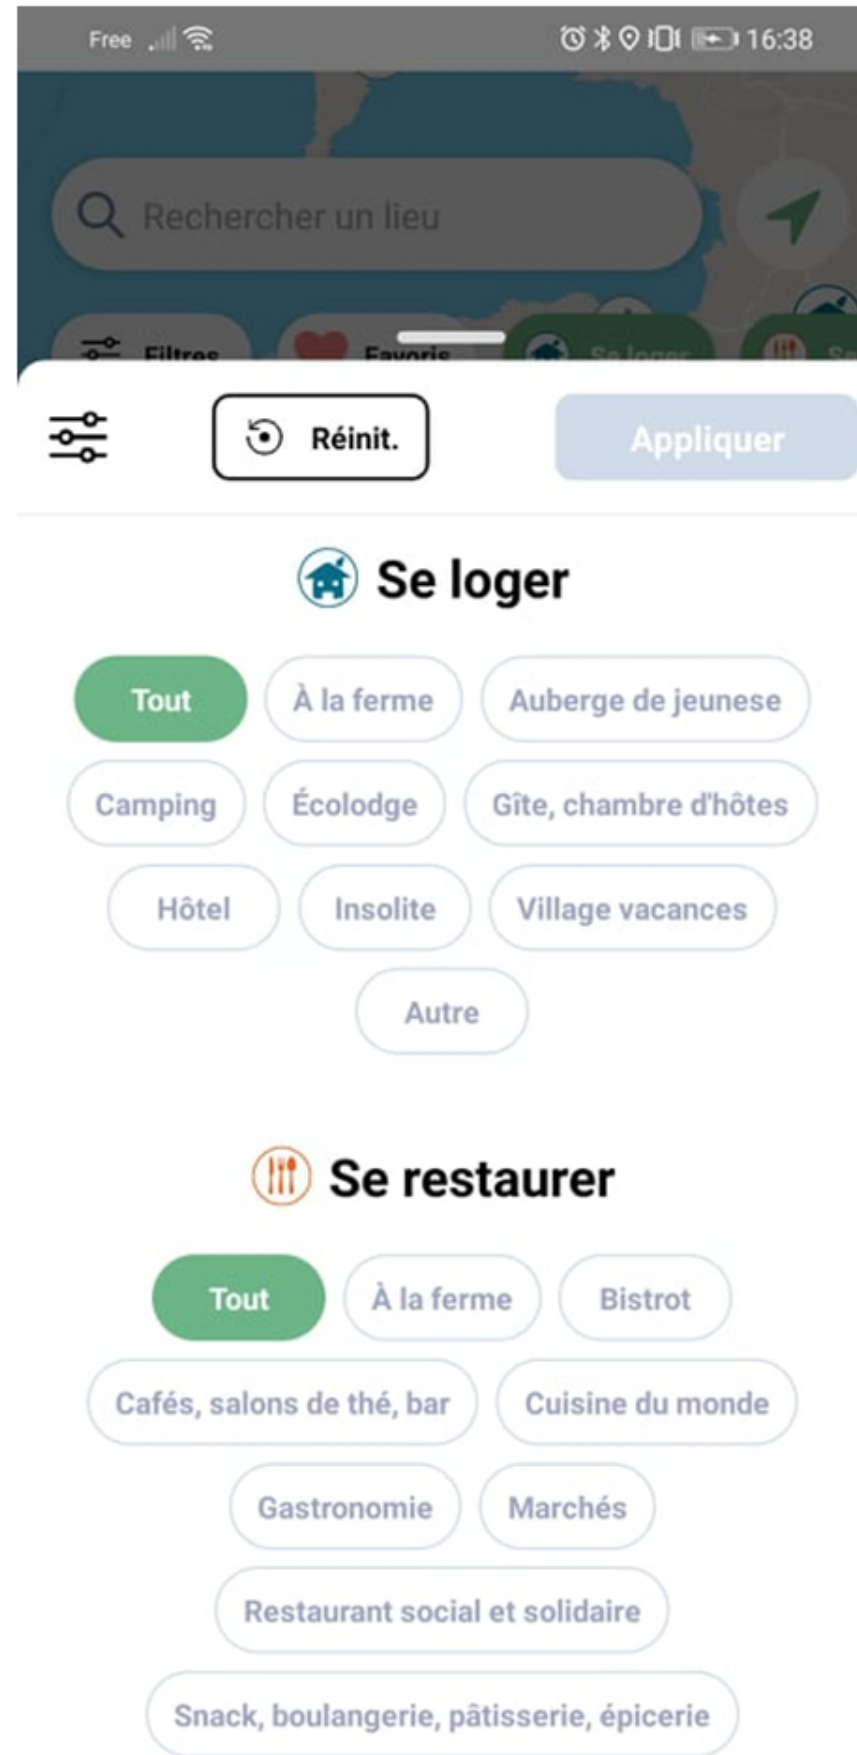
Free 16:38

Rechercher un lieu

Filtres Favoris Se loger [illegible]

Réinit.

Appliquer

Se loger

Tout
À la ferme
Auberge de jeunese
Camping
Écolodge
Gîte, chambre d'hôtes
Hôtel
Insolite
Village vacances
Autre

Se restaurer

Tout
À la ferme
Bistrot
Cafés, salons de thé, bar
Cuisine du monde
Gastronomie
Marchés
Restaurant social et solidaire
Snack, boulangerie, pâtisserie, épicerie